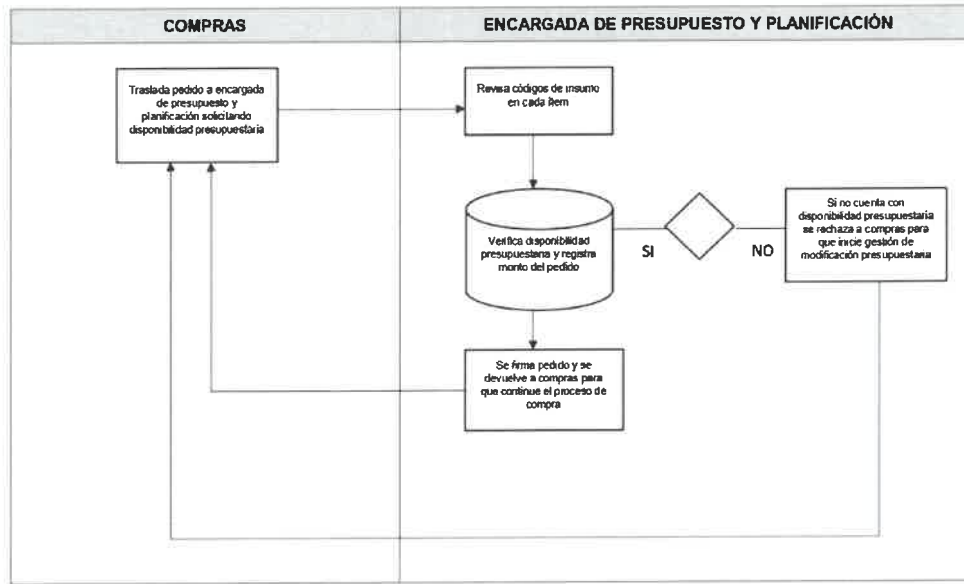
| COMPRAS | ENCARGADA DE PRESUPUESTO Y PLANIFICACIÓN |
|---|---|

Traslada pedido a encargada de presupuesto y planificación solicitando disponibilidad presupuestaria

Revisa códigos de insumo en cada ítem

Verifica disponibilidad presupuestaria y registra monto del pedido

SI

NO

Si no cuenta con disponibilidad presupuestaria se rechaza a compras para que inicie gestión de modificación presupuestaria

Se firma pedido y se devuelve a compras para que continue el proceso de compra